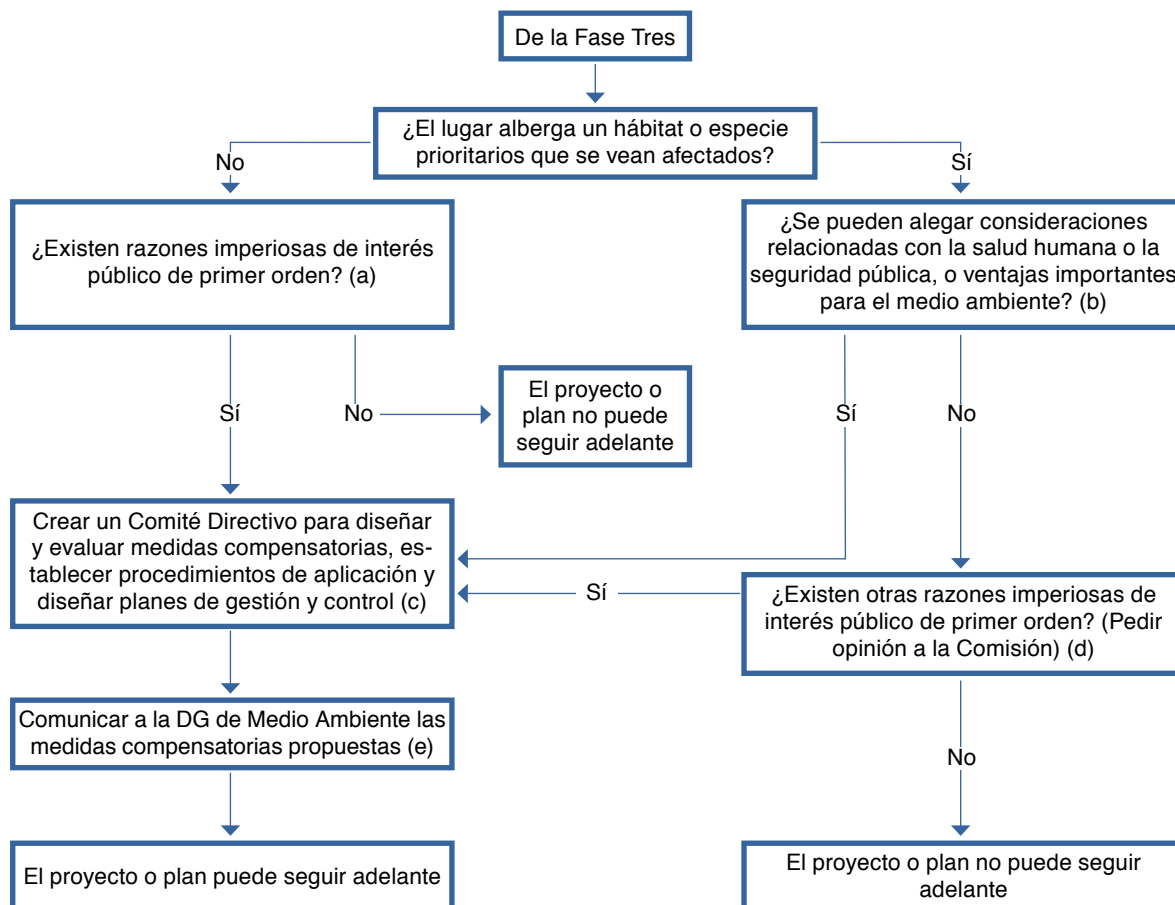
De la Fase Tres

¿El lugar alberga un hábitat o especie prioritarios que se vean afectados?

No

Sí

¿Existen razones imperiosas de interés público de primer orden? (a)

¿Se pueden alegar consideraciones relacionadas con la salud humana o la seguridad pública, o ventajas importantes para el medio ambiente? (b)

Sí

No

El proyecto o plan no puede seguir adelante

Sí

No

Crear un Comité Directivo para diseñar y evaluar medidas compensatorias, establecer procedimientos de aplicación y diseñar planes de gestión y control (c)

Sí

¿Existen otras razones imperiosas de interés público de primer orden? (Pedir opinión a la Comisión) (d)

Comunicar a la DG de Medio Ambiente las medidas compensatorias propuestas (e)

No

El proyecto o plan puede seguir adelante

El proyecto o plan no puede seguir adelante